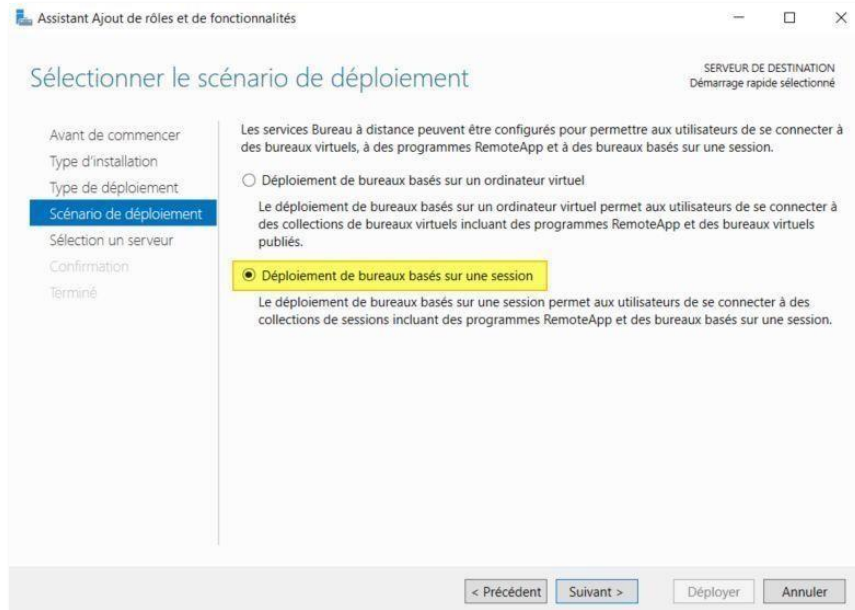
Assistant Ajout de rôles et de fonctionnalités

Sélectionner le scénario de déploiement

SERVEUR DE DESTINATION
Démarrage rapide sélectionné

Avant de commencer
Type d'installation
Type de déploiement
Scénario de déploiement
Sélection un serveur
Confirmation
Terminé

Les services Bureau à distance peuvent être configurés pour permettre aux utilisateurs de se connecter à des bureaux virtuels, à des programmes RemoteApp et à des bureaux basés sur une session.

Déploiement de bureaux basés sur un ordinateur virtuel

Le déploiement de bureaux basés sur un ordinateur virtuel permet aux utilisateurs de se connecter à des collections de bureaux virtuels incluant des programmes RemoteApp et des bureaux virtuels publiés.

Déploiement de bureaux basés sur une session

Le déploiement de bureaux basés sur une session permet aux utilisateurs de se connecter à des collections de sessions incluant des programmes RemoteApp et des bureaux basés sur une session.

< Précédent | Suivant > | Déployer | Annuler